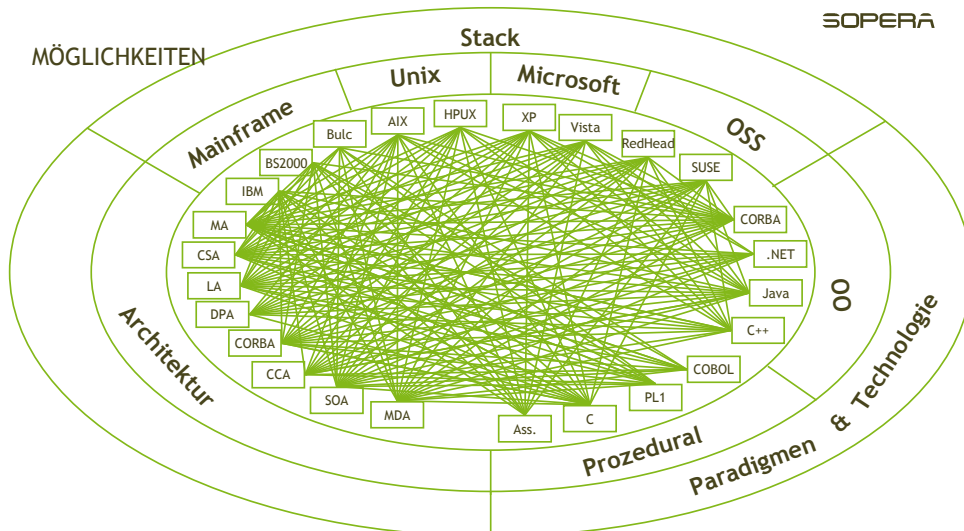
SOPERA

MÖGLICHKEITEN

Stack

Unix

Microsoft

Mainframe

OSS

Bulc

AIX

HPUX

XP

Vista

RedHead

BS2000

SUSE

IBM

CORBA

MA

.NET

CSA

Java

LA

OO

DPA

C++

CORBA

CCA

COBOL

SOA

MDA

Ass.

C

PL1

Architektur

Prozedural

Paradigmen & Technologie